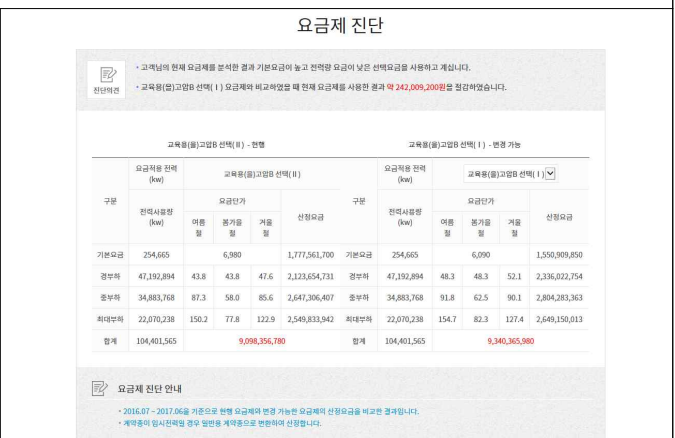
요금제 진단

진단의견

• 고객님의 현재 요금제를 분석한 결과 기본요금이 높고 전력량 요금이 낮은 선택요금을 사용하고 계십니다.

• 교육용(을)고압B 선택(Ⅰ) 요금제와 비교하였을 때 현재 요금제를 사용한 결과 약 242,009,200원을 절감하였습니다.

교육용(을)고압B 선택(Ⅱ) - 현행

| 구분 | 요금적용 전력(kw) | 교육용(을)고압B 선택(Ⅱ) | | | |
|---|---|---|---|---|---|
| | 전력사용량(kw) | 요금단가 | | | 산정요금 |
| | | 여름철 | 봄가을철 | 겨울철 | |
| 기본요금 | 254,665 | 6,980 | | | 1,777,561,700 |
| 경부하 | 47,192,894 | 43.8 | 43.8 | 47.6 | 2,123,654,731 |
| 중부하 | 34,883,768 | 87.3 | 58.0 | 85.6 | 2,647,306,407 |
| 최대부하 | 22,070,238 | 150.2 | 77.8 | 122.9 | 2,549,833,942 |
| 합계 | 104,401,565 | 9,098,356,780 | | | |

교육용(을)고압B 선택(Ⅰ) - 변경 가능

| 구분 | 요금적용 전력(kw) | 교육용(을)고압B 선택(Ⅰ) | | | |
|---|---|---|---|---|---|
| | 전력사용량(kw) | 요금단가 | | | 산정요금 |
| | | 여름철 | 봄가을철 | 겨울철 | |
| 기본요금 | 254,665 | 6,090 | | | 1,550,909,850 |
| 경부하 | 47,192,894 | 48.3 | 48.3 | 52.1 | 2,336,022,754 |
| 중부하 | 34,883,768 | 91.8 | 62.5 | 90.1 | 2,804,283,363 |
| 최대부하 | 22,070,238 | 154.7 | 82.3 | 127.4 | 2,649,150,013 |
| 합계 | 104,401,565 | 9,340,365,980 | | | |

요금제 진단 안내

• 2016.07 ~ 2017.06을 기준으로 현행 요금제와 변경 가능한 요금제의 산정요금을 비교한 결과입니다.
• 계약종이 임시전력일 경우 일반용 계약종으로 변환하여 산정합니다.